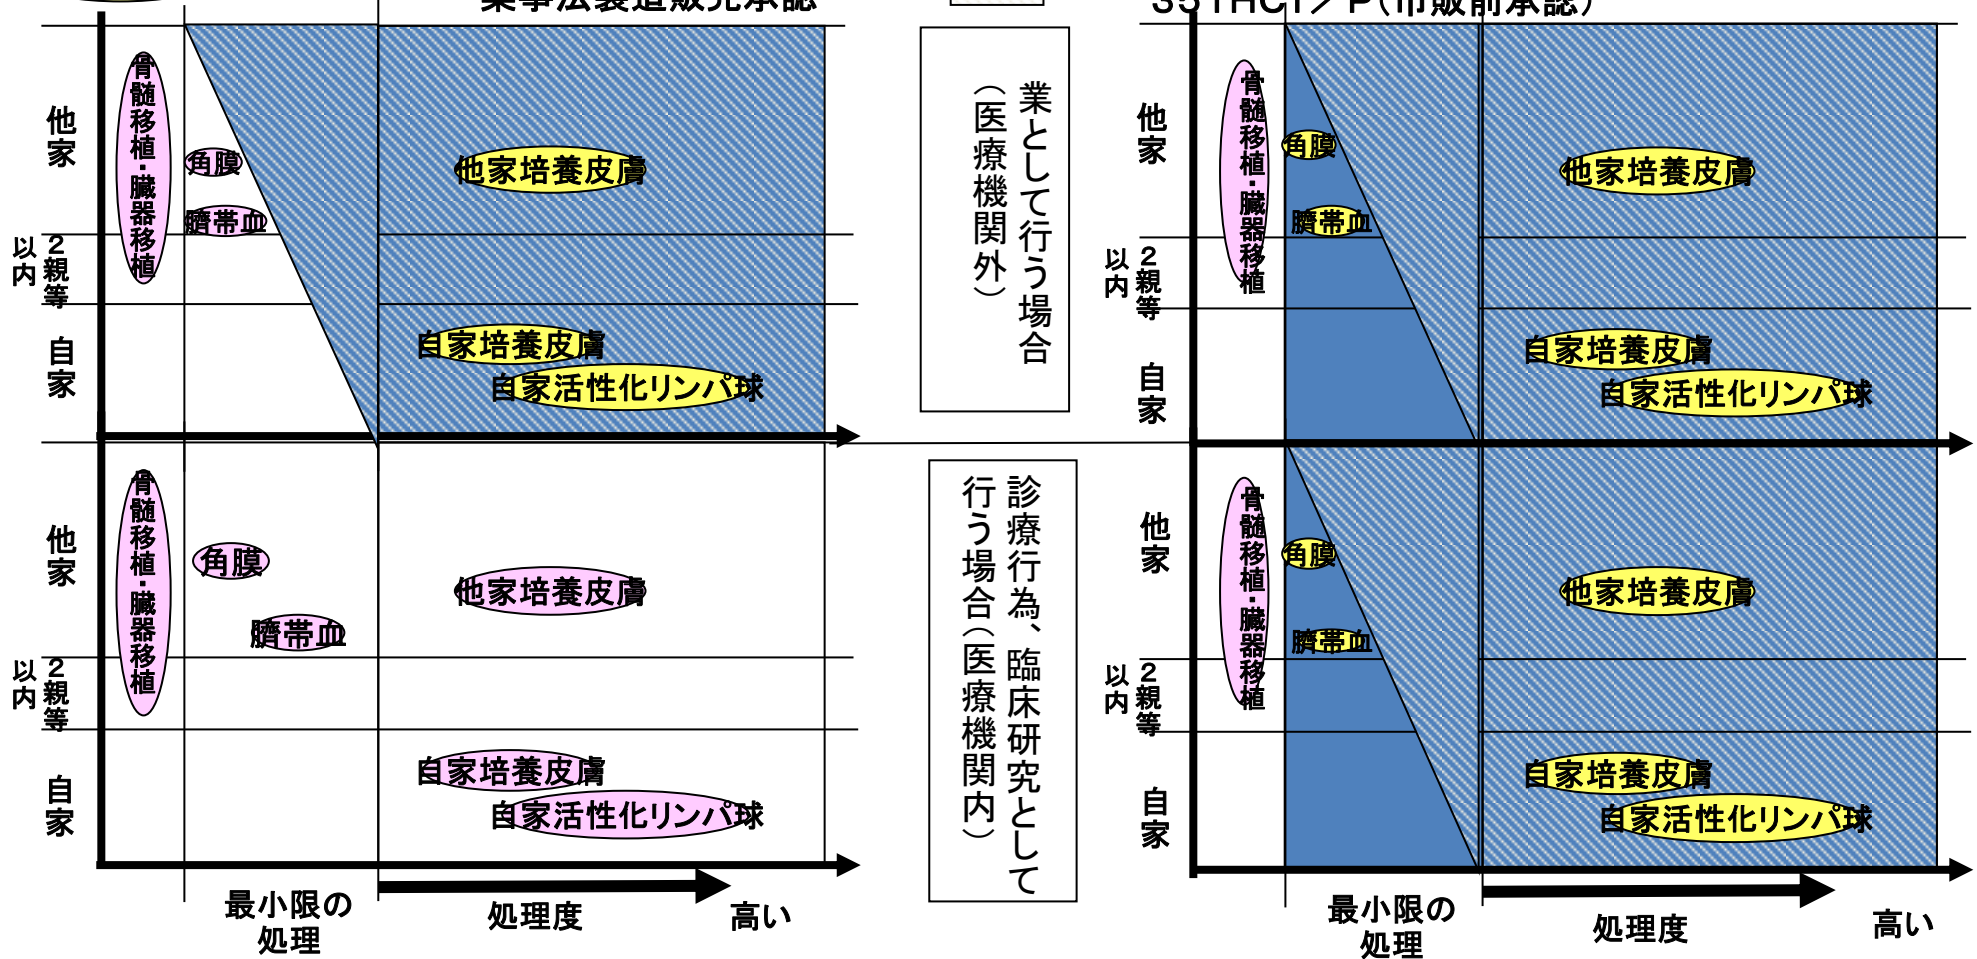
薬事法製造販売承認

他家
2親等以内
自家

骨髄移植・臓器移植
角膜
臍帯血
他家培養皮膚
自家培養皮膚
自家活性化リンパ球

他家
2親等以内
自家

骨髄移植・臓器移植
角膜
臍帯血
他家培養皮膚
自家培養皮膚
自家活性化リンパ球

最小限の処理
処理度
高い

業として行う場合（医療機関外）

診療行為、臨床研究として行う場合（医療機関内）

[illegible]（市販前承認）

他家
2親等以内
自家

骨髄移植・臓器移植
角膜
臍帯血
他家培養皮膚
自家培養皮膚
自家活性化リンパ球

他家
2親等以内
自家

骨髄移植・臓器移植
角膜
臍帯血
他家培養皮膚
自家培養皮膚
自家活性化リンパ球

最小限の処理
処理度
高い